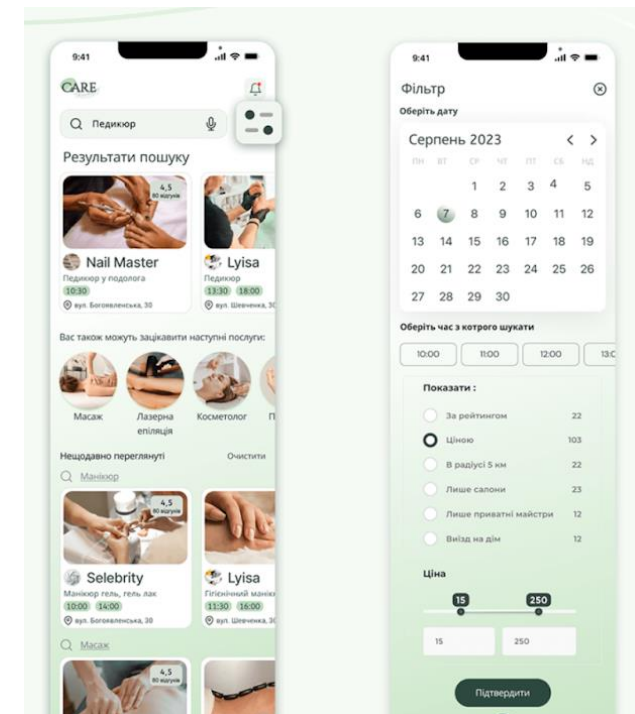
9:41

CARE

Педикюр

Результати пошуку

4,5
80 відгуків

Nail Master
Педикюр у подолога
10:30
вул. Богоявленська, 30

Lyisa
Педикюр
13:30 18:00
вул. Шевченка, 30

Вас також можуть зацікавити наступні послуги:

Масаж
Лазерна епіляція
Косметолог
П

Нещодавно переглянуті
Очистити

Манікюр

4,5
80 відгуків

Selebrity
Манікюр гель, гель лак
10:00 14:00
вул. Богоявленська, 30

Lyisa
Гігієнічний манікю
11:30 16:00
вул. Шевченка, 30

Масаж

4,5
80 відгуків

9:41

Фільтр

Оберіть дату

Серпень 2023

| ПН | ВТ | СР | ЧТ | ПТ | СБ | НД |
|---|---|---|---|---|---|---|
| | | 1 | 2 | 3 | 4 | 5 |
| 6 | 7 | 8 | 9 | 10 | 11 | 12 |
| 13 | 14 | 15 | 16 | 17 | 18 | 19 |
| 20 | 21 | 22 | 23 | 24 | 25 | 26 |
| 27 | 28 | 29 | 30 | | | |

Оберіть час з котрого шукати

10:00
11:00
12:00
13:0

Показати :

За рейтингом 22
Ціною 103
В радіусі 5 км 22
Лише салони 23
Лише приватні майстри 12
Виїзд на дім 12

Ціна

15
250

15
250

Підтвердити